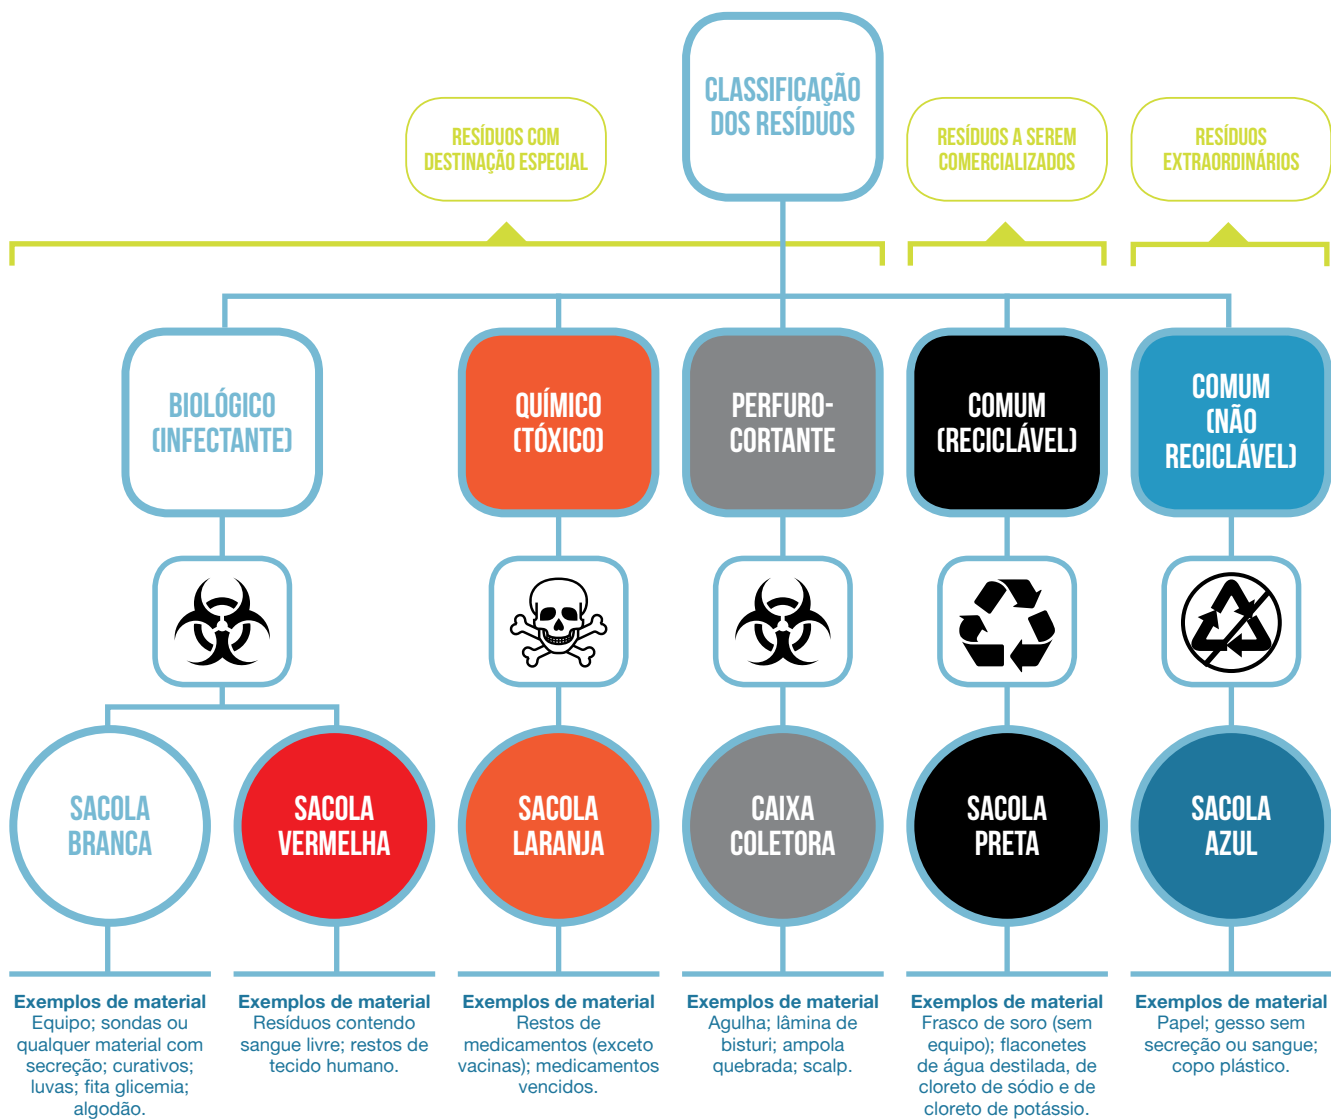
CLASSIFICAÇÃO DOS RESÍDUOS

RESÍDUOS COM DESTINAÇÃO ESPECIAL

RESÍDUOS A SEREM COMERCIALIZADOS

RESÍDUOS EXTRAORDINÁRIOS

BIOLÓGICO (INFECTANTE)

QUÍMICO (TÓXICO)

PERFURO-CORTANTE

COMUM (RECICLÁVEL)

COMUM (NÃO RECICLÁVEL)

SACOLA BRANCA

SACOLA VERMELHA

SACOLA LARANJA

CAIXA COLETORA

SACOLA PRETA

SACOLA AZUL

Exemplos de material
Equipo; sondas ou qualquer material com secreção; curativos; luvas; fita glicemia; algodão.

Exemplos de material
Resíduos contendo sangue livre; restos de tecido humano.

Exemplos de material
Restos de medicamentos (exceto vacinas); medicamentos vencidos.

Exemplos de material
Agulha; lâmina de bisturi; ampola quebrada; scalp.

Exemplos de material
Frasco de soro (sem equipo); flaconetes de água destilada, de cloreto de sódio e de cloreto de potássio.

Exemplos de material
Papel; gesso sem secreção ou sangue; copo plástico.